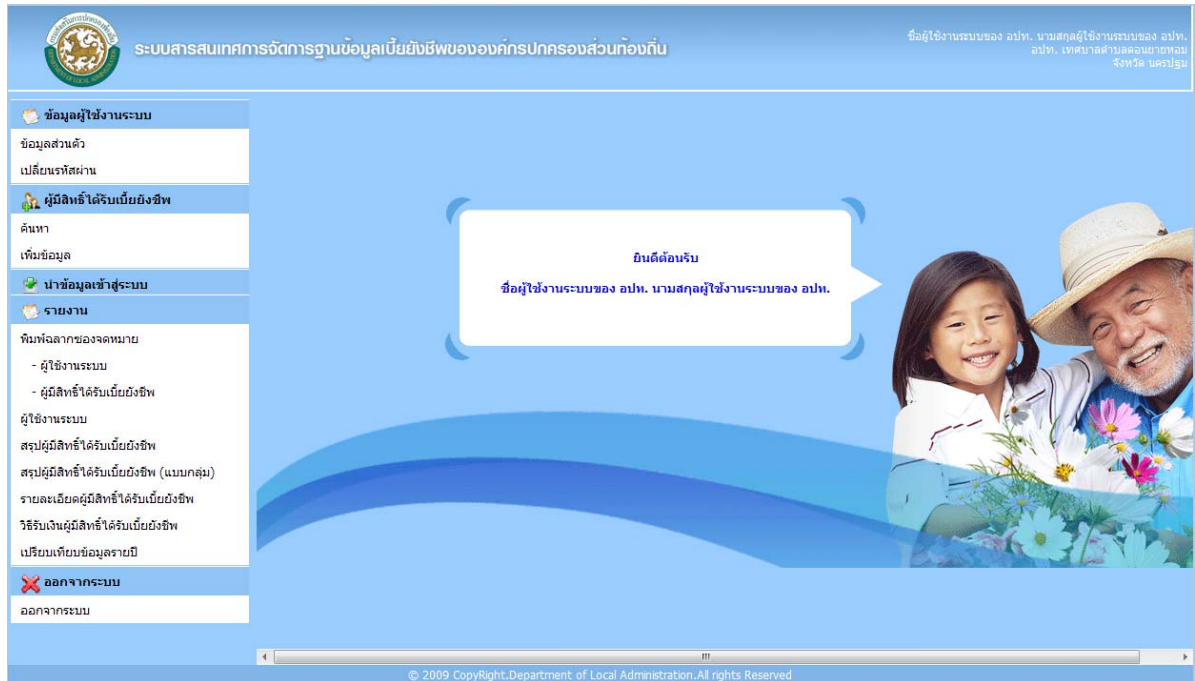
ระบบสารสนเทศการจัดการฐานข้อมูลเบี้ยยังชีพขององค์กรปกครองส่วนท้องถิ่น

ชื่อผู้ใช้งานระบบของ อปท. นามสกุลผู้ใช้งานระบบของ อปท.
อปท. เทศบาลตำบลดอนยายหอม
จังหวัด นครปฐม

ข้อมูลผู้ใช้งานระบบ
ข้อมูลส่วนตัว
เปลี่ยนรหัสผ่าน
ผู้มีสิทธิ์ได้รับเบี้ยยังชีพ
ค้นหา
เพิ่มข้อมูล
นำข้อมูลเข้าสู่ระบบ
รายงาน
พิมพ์ฉลากซองจดหมาย
- ผู้ใช้งานระบบ
- ผู้มีสิทธิ์ได้รับเบี้ยยังชีพ
ผู้ใช้งานระบบ
สรุปผู้มีสิทธิ์ได้รับเบี้ยยังชีพ
สรุปผู้มีสิทธิ์ได้รับเบี้ยยังชีพ (แบบกลุ่ม)
รายละเอียดผู้มีสิทธิ์ได้รับเบี้ยยังชีพ
วิธีรับเงินผู้มีสิทธิ์ได้รับเบี้ยยังชีพ
เปรียบเทียบข้อมูลรายปี
ออกจากระบบ
ออกจากระบบ

ยินดีต้อนรับ
ชื่อผู้ใช้งานระบบของ อปท. นามสกุลผู้ใช้งานระบบของ อปท.

© 2009 CopyRight.Department of Local Administration.All rights Reserved